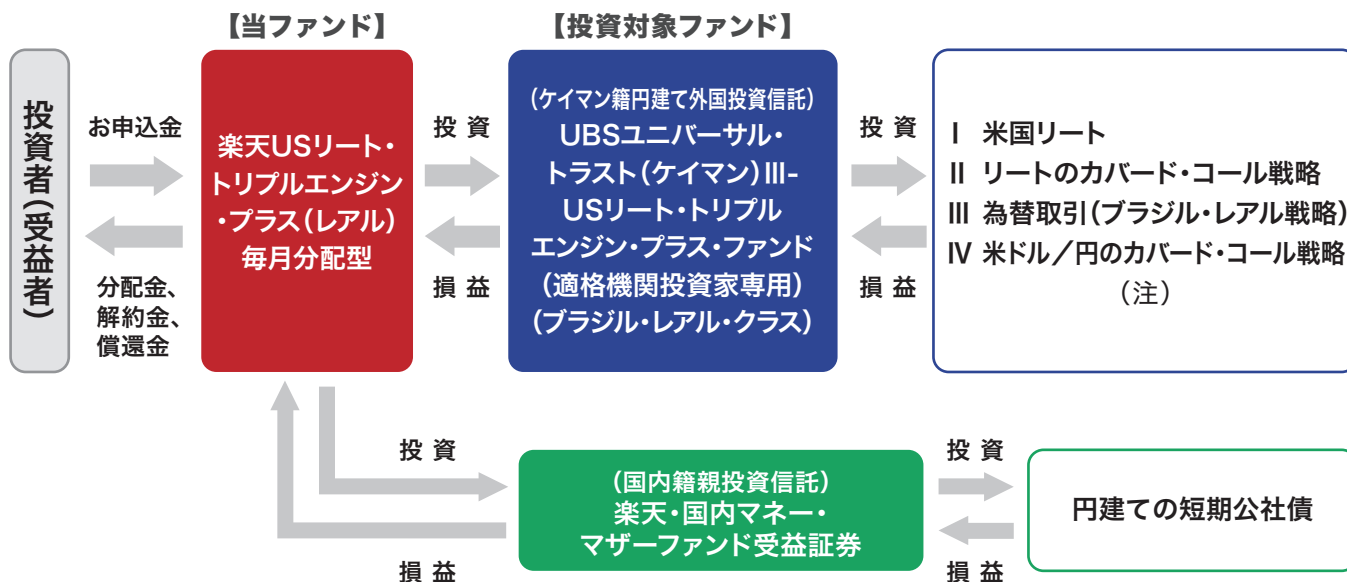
【当ファンド】

【投資対象ファンド】

投資者(受益者)

お申込金

分配金、解約金、償還金

楽天USリート・トリプルエンジン・プラス(レアル)毎月分配型

投資

損益

(ケイマン籍円建て外国投資信託)
UBSユニバーサル・トラスト(ケイマン)III-USリート・トリプルエンジン・プラス・ファンド(適格機関投資家専用)(ブラジル・レアル・クラス)

投資

損益

I 米国リート
II リートのカバード・コール戦略
III 為替取引(ブラジル・レアル戦略)
IV 米ドル/円のカバード・コール戦略
(注)

投資

損益

(国内籍親投資信託)
楽天・国内マネー・マザーファンド受益証券

投資

損益

円建ての短期公社債